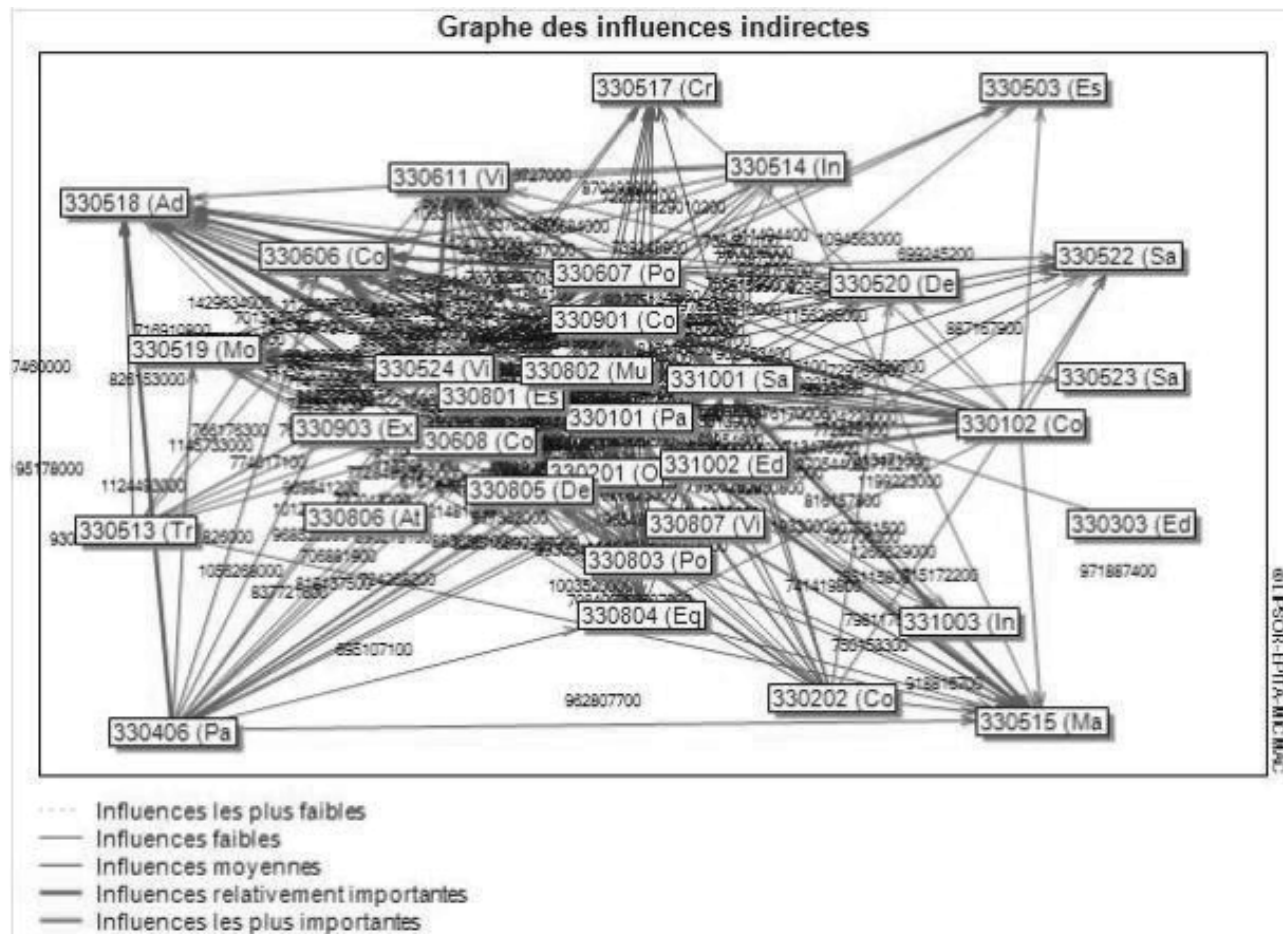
Graphe des influences indirectes

330517 (Cr

330503 (Es

330611 (Vi

330514 (In

330518 (Ad

330606 (Co

330607 (Po

330520 (De

330522 (Sa

330901 (Co

330519 (Mo

330524 (Vi

330802 (Mu

331001 (Sa

330523 (Sa

330801 (Es

330101 (Pa

330102 (Co

330903 (Ex

330608 (Co

330201 (O

331002 (Ed

330805 (De

330806 (At

330807 (Vi

330303 (Ed

330513 (Tr

330803 (Po

330804 (Eq

331003 (In

330202 (Co

330515 (Ma

330406 (Pa

1094563000
899245200
887167900
7460000
828153000
95178000
1124463300
971887400
962807700
895107100
1056268000
837721800

©LIPSOR-EPITA-MICMAC

Influences les plus faibles
Influences faibles
Influences moyennes
Influences relativement importantes
Influences les plus importantes